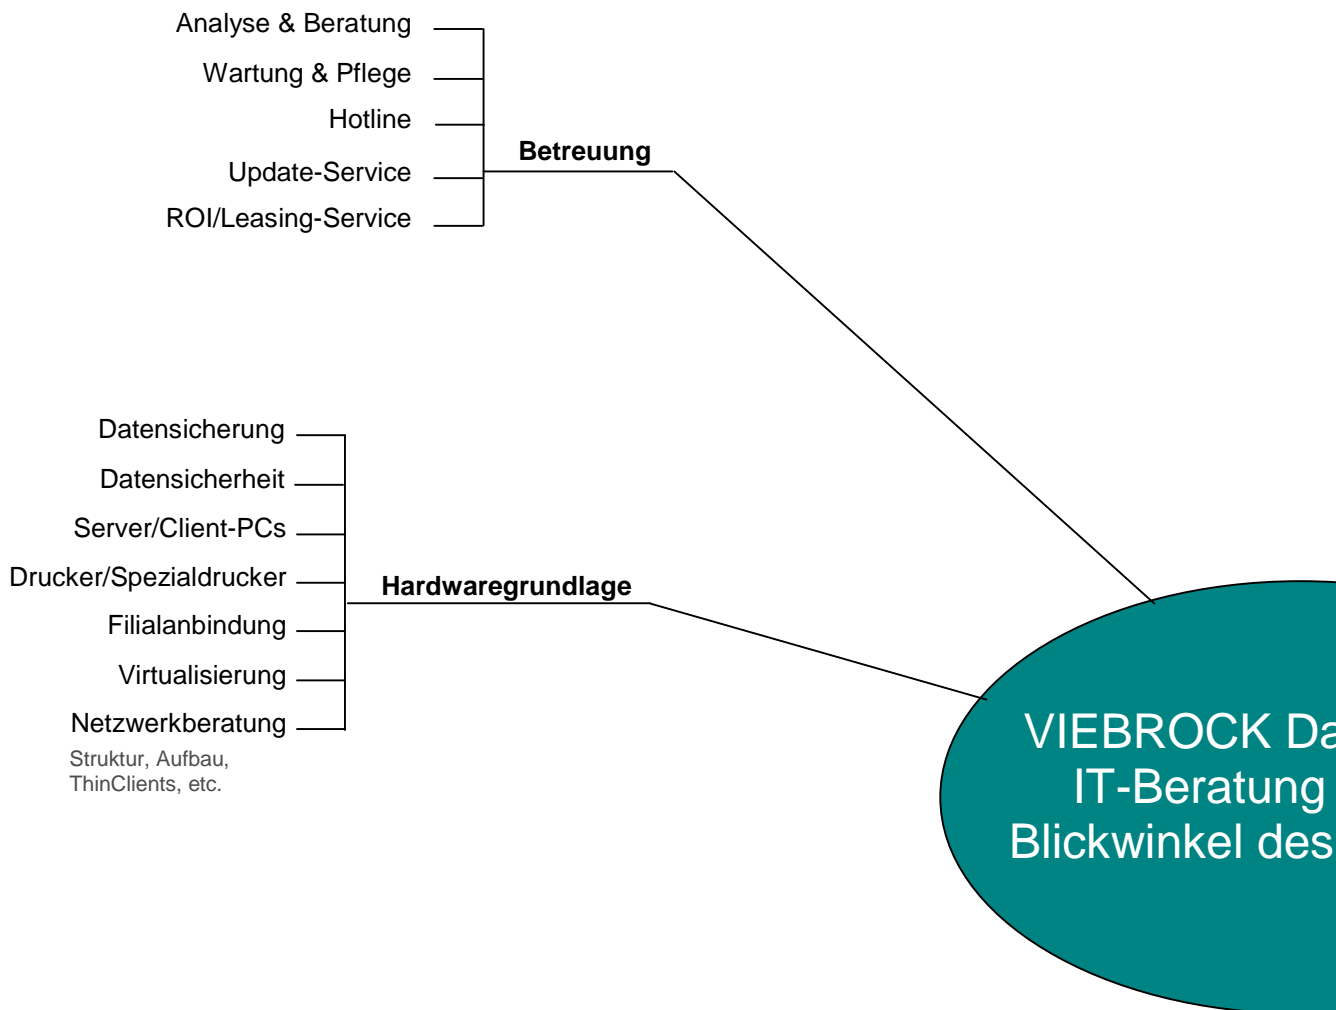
Analyse & Beratung

Wartung & Pflege

Hotline

Update-Service

ROI/Leasing-Service

Betreuung

Datensicherung

Datensicherheit

Server/Client-PCs

Drucker/Spezialdrucker

Filialanbindung

Virtualisierung

Netzwerkberatung

Struktur, Aufbau, ThinClients, etc.

Hardwaregrundlage

VIEBROCK Da
IT-Beratung
Blickwinkel des